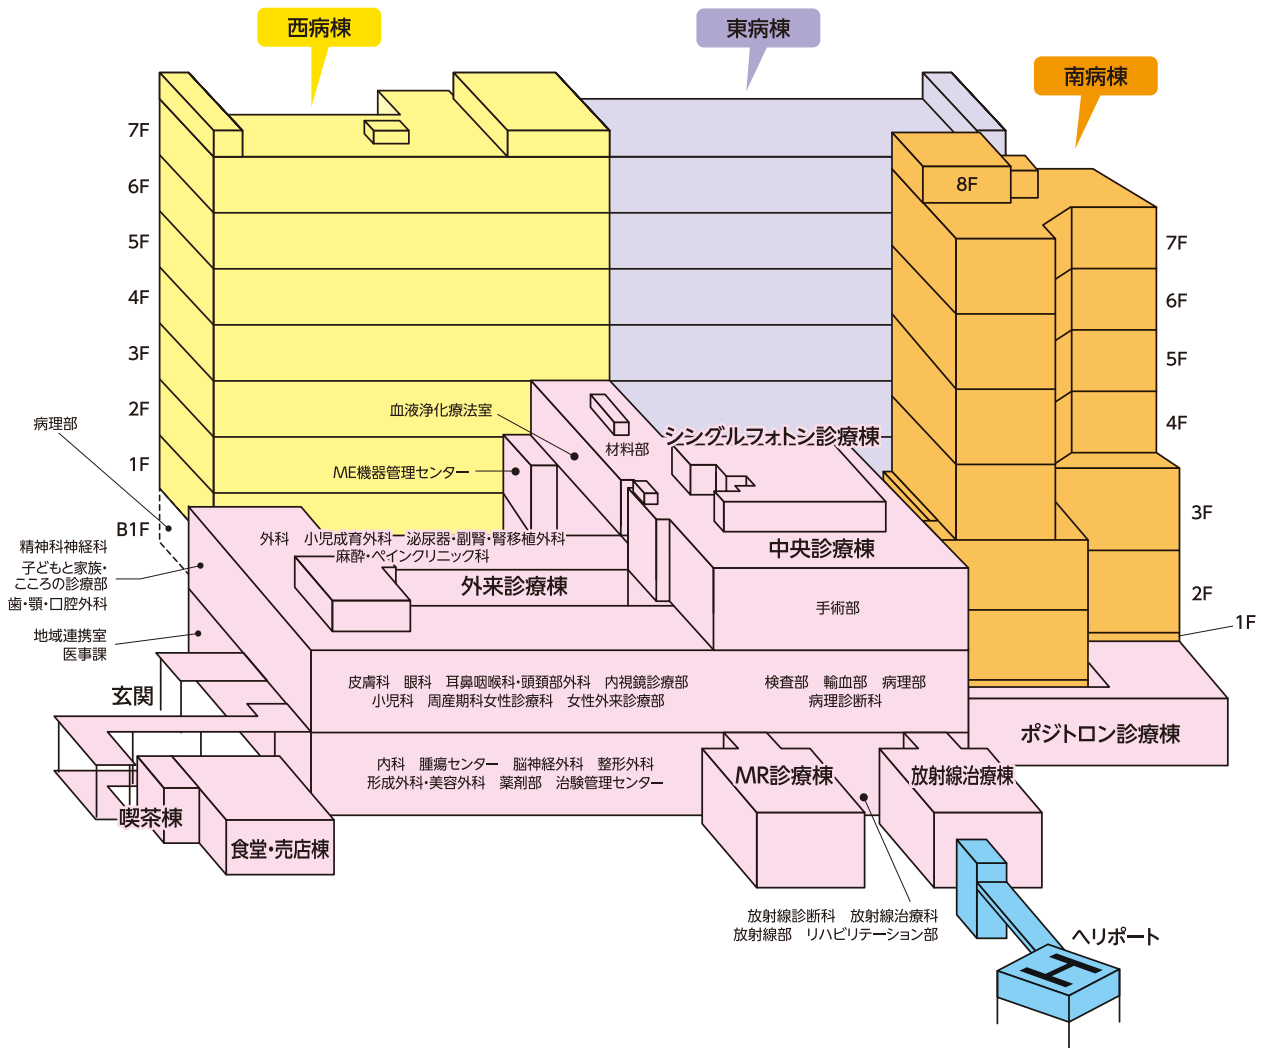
西病棟

東病棟

南病棟

7F
6F
5F
4F
3F
2F
1F
B1F

8F
7F
6F
5F
4F
3F
2F
1F

病理部

血液浄化療法室

ME機器管理センター

材料部

シングルフォトン診療棟

中央診療棟

精神科神経科
子どもと家族・こころの診療部
歯・顎・口腔外科

地域連携室
医事課

外科　小児成育外科　泌尿器・副腎・腎移植外科
麻酔・ペインクリニック科

外来診療棟

手術部

玄関

皮膚科　眼科　耳鼻咽喉科・頭頸部外科　内視鏡診療部
小児科　周産期科女性診療科　女性外来診療部

検査部　輸血部　病理部
病理診断科

ポジトロン診療棟

内科　腫瘍センター　脳神経外科　整形外科
形成外科・美容外科　薬剤部　治験管理センター

MR診療棟

放射線治療棟

喫茶棟

食堂・売店棟

放射線診断科　放射線治療科
放射線部　リハビリテーション部

ヘリポート

H